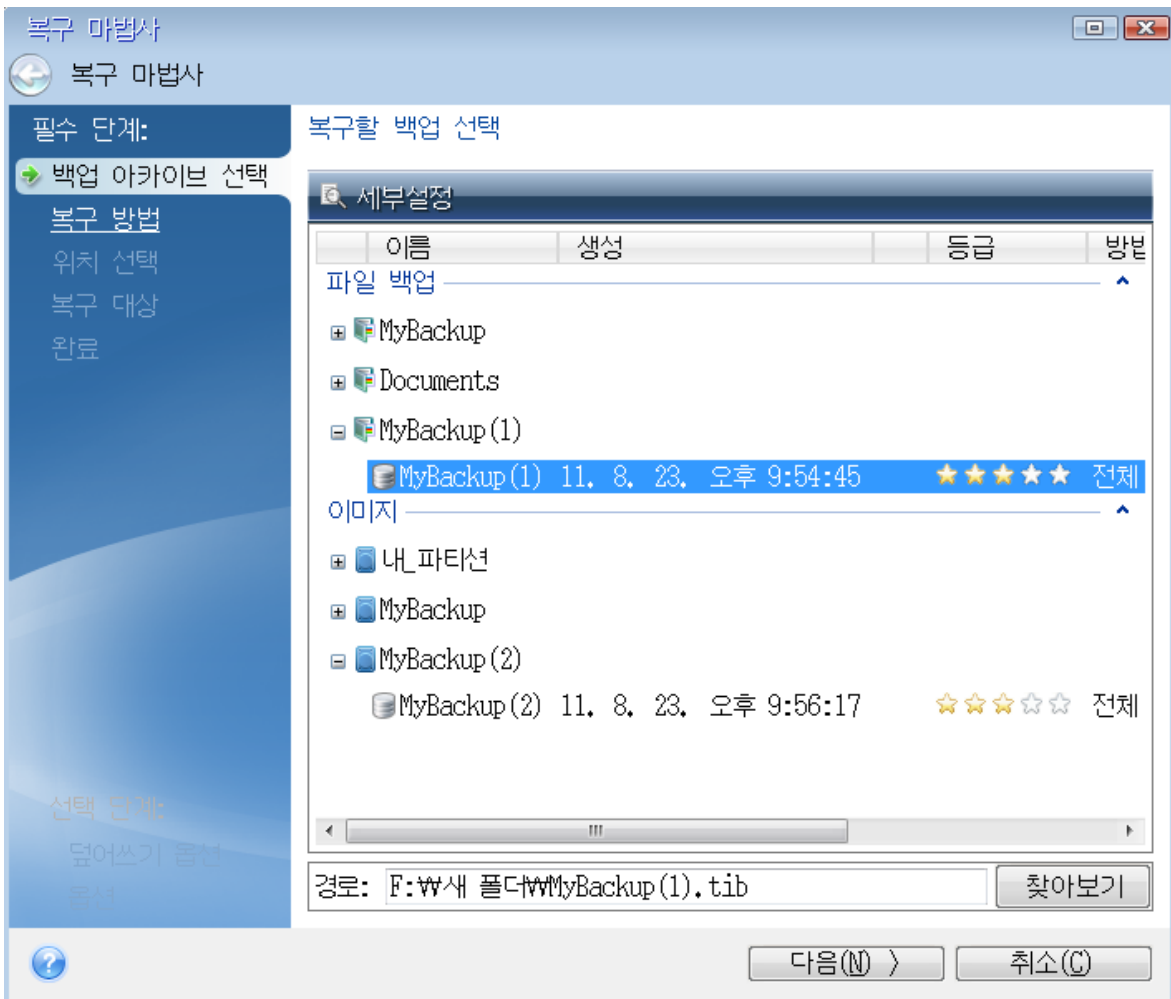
복구 마법사

복구 마법사

필수 단계:
백업 아카이브 선택
복구 방법
위치 선택
복구 대상
완료

선택 단계:
덮어쓰기 옵션
옵션

복구할 백업 선택

세부설정

| 이름 | 생성 | 등급 | 방법 |
|---|---|---|---|

파일 백업
MyBackup
Documents
MyBackup(1)
MyBackup(1) 11. 8. 23. 오후 9:54:45 전체
이미지
내_파티션
MyBackup
MyBackup(2)
MyBackup(2) 11. 8. 23. 오후 9:56:17 전체

경로: F:₩새 폴더₩MyBackup(1).tib
찾아보기

다음(N) >
취소(C)